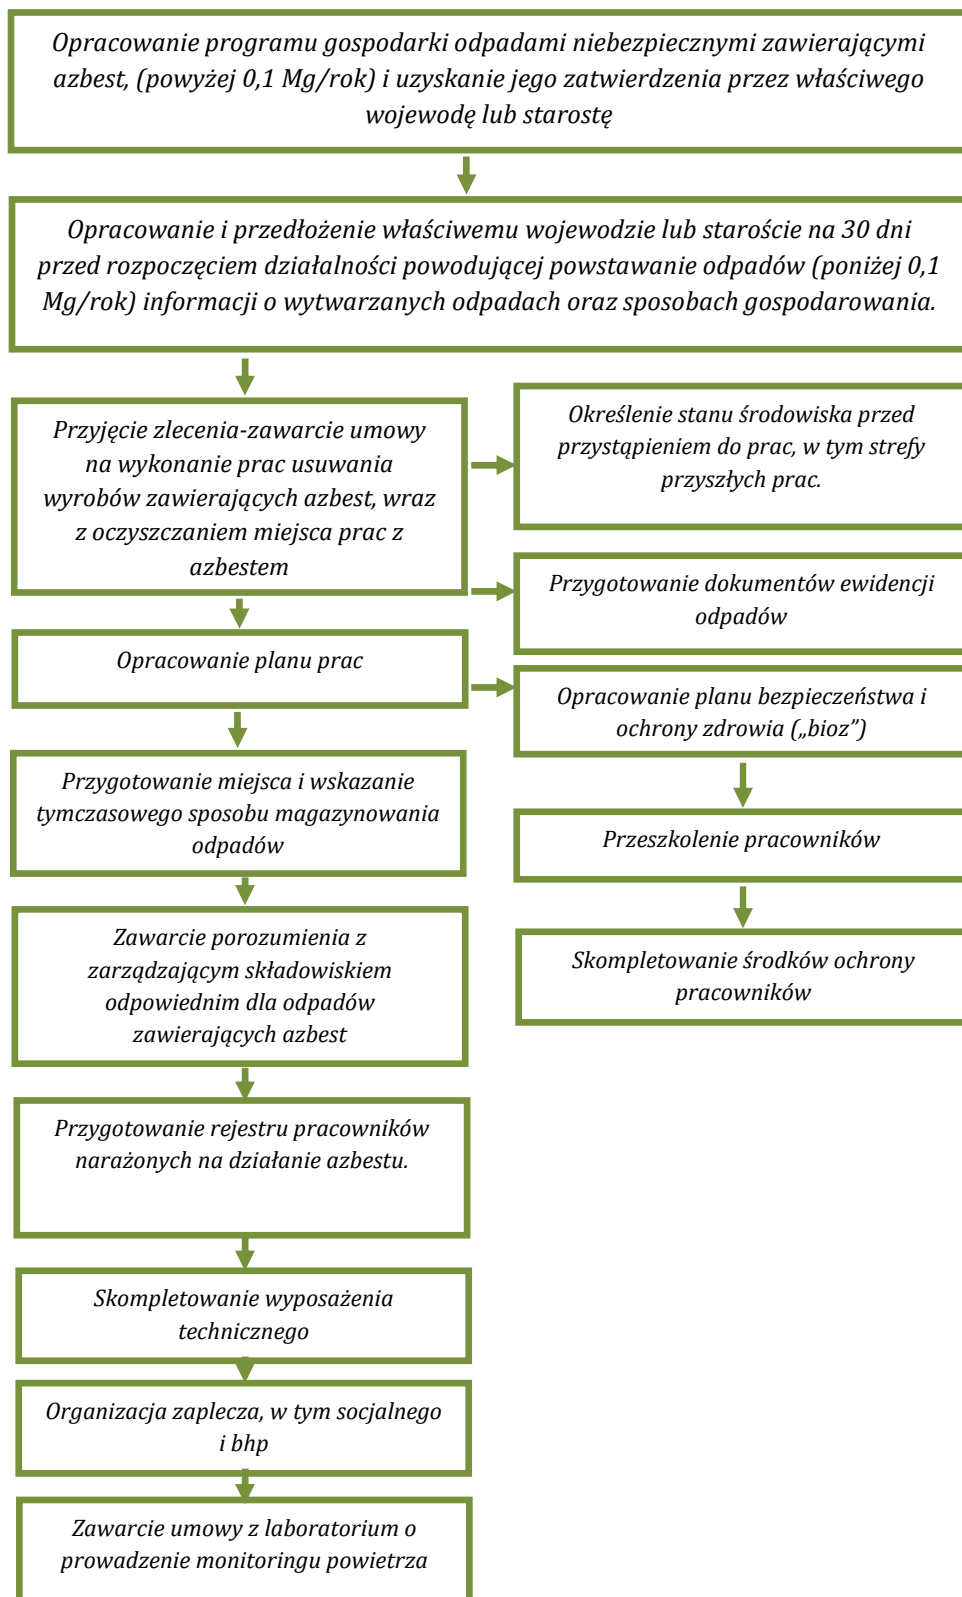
Opracowanie programu gospodarki odpadami niebezpiecznymi zawierającymi azbest, (powyżej 0,1 Mg/rok) i uzyskanie jego zatwierdzenia przez właściwego wojewodę lub starostę

Opracowanie i przedłożenie właściwemu wojewodzie lub staroście na 30 dni przed rozpoczęciem działalności powodującej powstawanie odpadów (poniżej 0,1 Mg/rok) informacji o wytwarzanych odpadach oraz sposobach gospodarowania.

Przyjęcie zlecenia-zawarcie umowy na wykonanie prac usuwania wyrobów zawierających azbest, wraz z oczyszczaniem miejsca prac z azbestem

Określenie stanu środowiska przed przystąpieniem do prac, w tym strefy przyszłych prac.

Przygotowanie dokumentów ewidencji odpadów

Opracowanie planu prac

Opracowanie planu bezpieczeństwa i ochrony zdrowia („bioz”)

Przeszkolenie pracowników

Skompletowanie środków ochrony pracowników

Przygotowanie miejsca i wskazanie tymczasowego sposobu magazynowania odpadów

Zawarcie porozumienia z zarządzającym składowiskiem odpowiednim dla odpadów zawierających azbest

Przygotowanie rejestru pracowników narażonych na działanie azbestu.

Skompletowanie wyposażenia technicznego

Organizacja zaplecza, w tym socjalnego i bhp

Zawarcie umowy z laboratorium o prowadzenie monitoringu powietrza